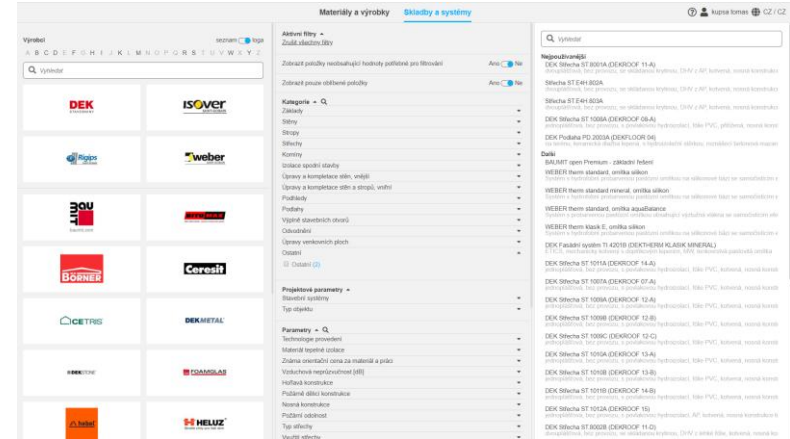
Materiály a výrobky Skladby a systémy

kupsa tomas CZ / CZ

Výrobci
seznam loga
A B C D E F G H I J K L M N O P Q R S T U V W X Y Z

Vyhledat

DEK
ISOVER
Rigips
weber
BAUIT
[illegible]
BÖRNER
Ceresit
CETRIS
DEKMETAL
DEKSTONE
FOAMGLAS
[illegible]
HELUZ

Aktivní filtry
Zrušit všechny filtry

Zobrazit položky neobsahující hodnoty potřebné pro filtrování Ano Ne

Zobrazit pouze oblíbené položky Ano Ne

Kategorie
Základy
Stěny
Stropy
Střechy
Komíny
Izolace spodní stavby
Úpravy a kompletace stěn, vnější
Úpravy a kompletace stěn a stropů, vnitřní
Podhledy
Podlahy
Výplně stavebních otvorů
Odvodnění
Úpravy venkovních ploch
Ostatní
Ostatní (2)

Projektové parametry
Stavební systémy
Typ objektu

Parametry
Technologie provedení
Materiál tepelné izolace
Známá orientační cena za materiál a práci
Vzduchová neprůzvučnost (dB)
Hořlavá konstrukce
Požárně dělicí konstrukce
Nosná konstrukce
Požární odolnost
Typ střechy
Využití střechy

Vyhledat

Nejpoužívanější
DEK Střecha ST.8001A (DEKROOF 11-A)
DEK Střecha ST.E4H.802A
Střecha ST.E4H.803A
DEK Střecha ST.1008A (DEKROOF 08-A)
DEK Podlaha PD.2003A (DEKFLOOR 04)

Další
BAUMIT open Premium - základní řešení
WEBER therm standard, omítka silikon
WEBER therm standard mineral, omítka silikon
WEBER therm standard, omítka aquaBalance
WEBER therm klasik E, omítka silikon
DEK Fasádní systém TI.42018 (DEKTHERM KLASIK MINERAL)
DEK Střecha ST.1011A (DEKROOF 14-A)
DEK Střecha ST.1007A (DEKROOF 07-A)
DEK Střecha ST.1009A (DEKROOF 12-A)
DEK Střecha ST.1009B (DEKROOF 12-B)
DEK Střecha ST.1009C (DEKROOF 12-C)
DEK Střecha ST.1010A (DEKROOF 13-A)
DEK Střecha ST.1010B (DEKROOF 13-B)
DEK Střecha ST.1011B (DEKROOF 14-B)
DEK Střecha ST.1012A (DEKROOF 15)
DEK Střecha ST.8002B (DEKROOF 11-D)